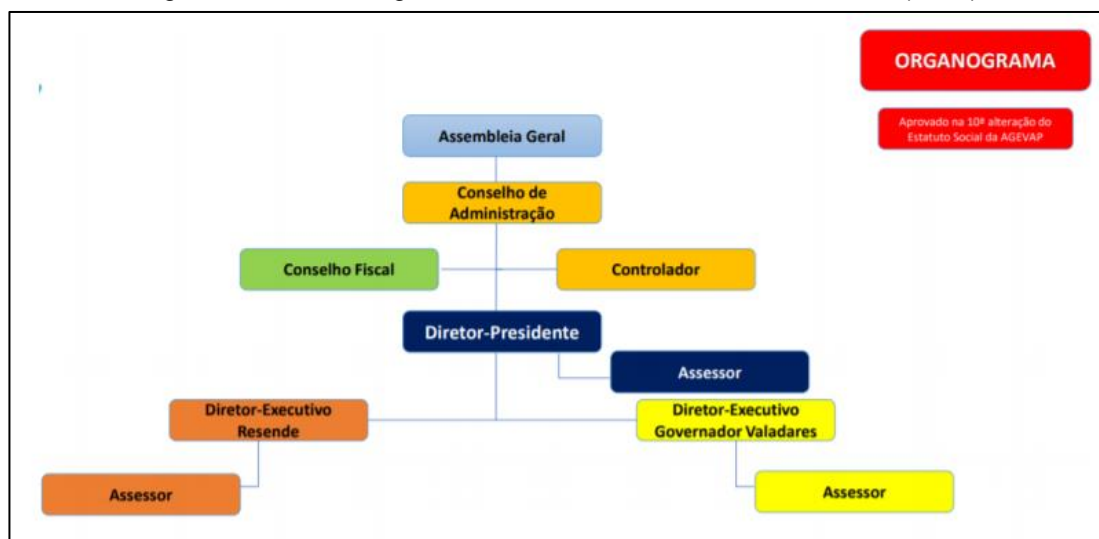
ORGANOGRAMA

Aprovado na 10ª alteração do Estatuto Social da AGEVAP

Assembleia Geral

Conselho de Administração

Conselho Fiscal

Controlador

Diretor-Presidente

Assessor

Diretor-Executivo Resende

Diretor-Executivo Governador Valadares

Assessor

Assessor